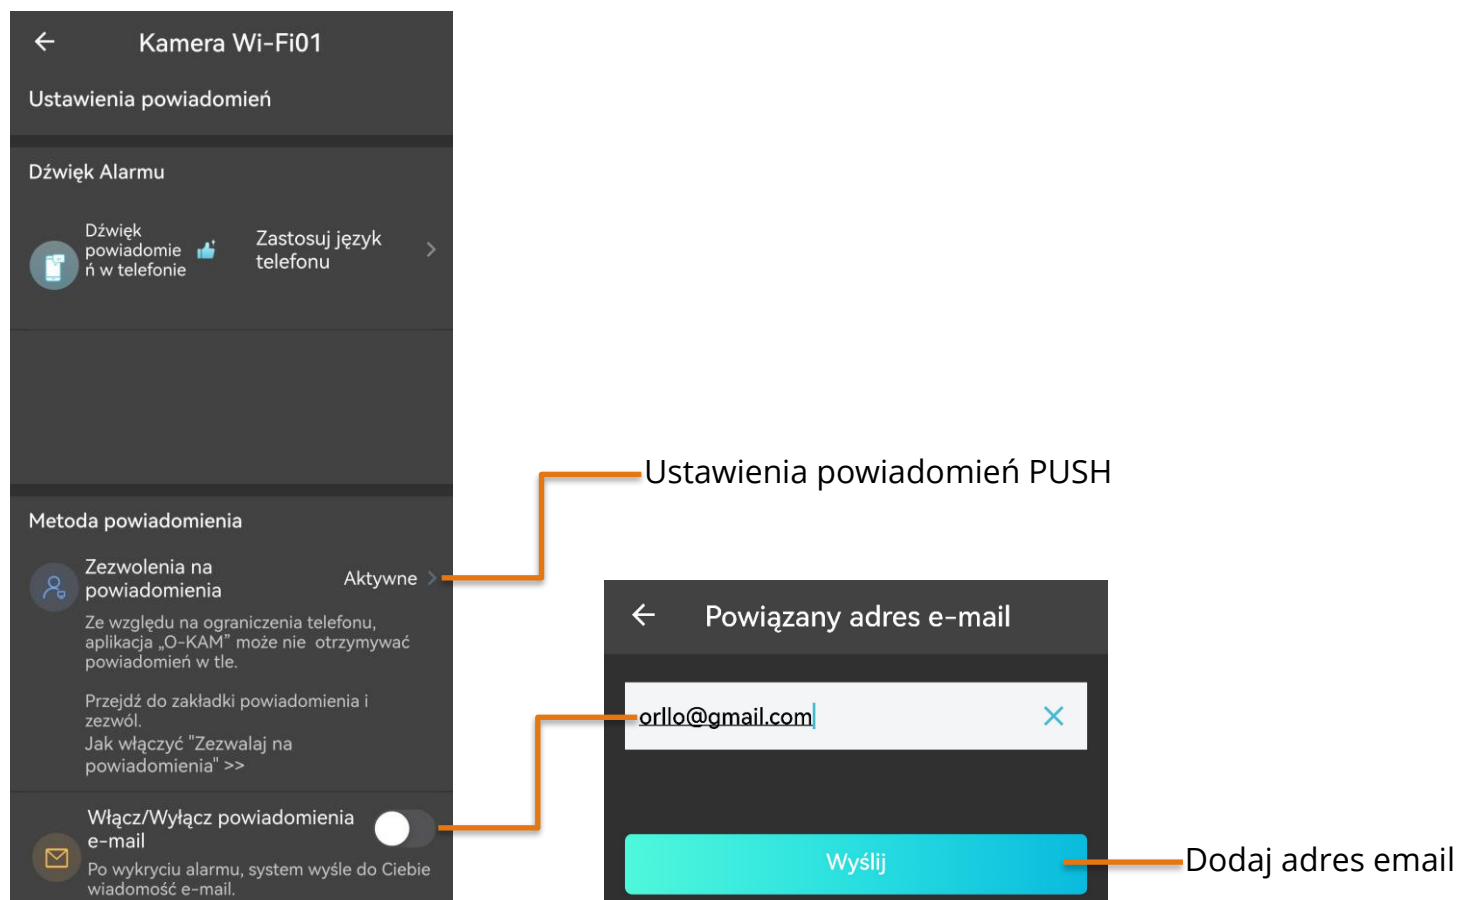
Kamera Wi-Fi01

Ustawienia powiadomień

Dźwięk Alarmu

Dźwięk powiadomień w telefonie

Zastosuj język telefonu

Metoda powiadomienia

Zezwolenia na powiadomienia

Aktywne

Ze względu na ograniczenia telefonu, aplikacja „O-KAM” może nie otrzymywać powiadomień w tle.

Przejdź do zakładki powiadomienia i zezwól.
Jak włączyć "Zezwalaj na powiadomienia" >>

Włącz/Wyłącz powiadomienia e-mail

Po wykryciu alarmu, system wyśle do Ciebie wiadomość e-mail.

Ustawienia powiadomień PUSH

Powiązany adres e-mail

orllo@gmail.com

Wyślij

Dodaj adres email